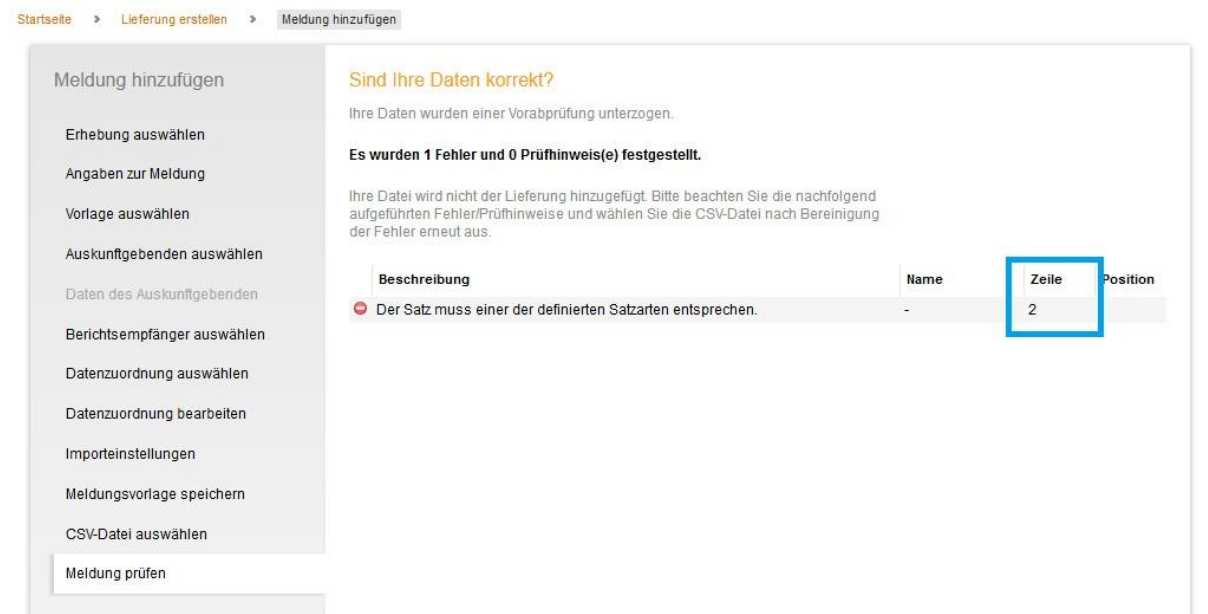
Startseite > Lieferung erstellen > Meldung hinzufügen

Meldung hinzufügen

Erhebung auswählen

Angaben zur Meldung

Vorlage auswählen

Auskunftgebenden auswählen

Daten des Auskunftgebenden

Berichtsempfänger auswählen

Datenzuordnung auswählen

Datenzuordnung bearbeiten

Importeinstellungen

Meldungsvorlage speichern

CSV-Datei auswählen

Meldung prüfen

Sind Ihre Daten korrekt?

Ihre Daten wurden einer Vorabprüfung unterzogen.

Es wurden 1 Fehler und 0 Prüfhinweis(e) festgestellt.

Ihre Datei wird nicht der Lieferung hinzugefügt. Bitte beachten Sie die nachfolgend aufgeführten Fehler/Prüfhinweise und wählen Sie die CSV-Datei nach Bereinigung der Fehler erneut aus.

| Beschreibung | Name | Zeile | Position |
|---|---|---|---|
| Der Satz muss einer der definierten Satzarten entsprechen. | - | 2 | |